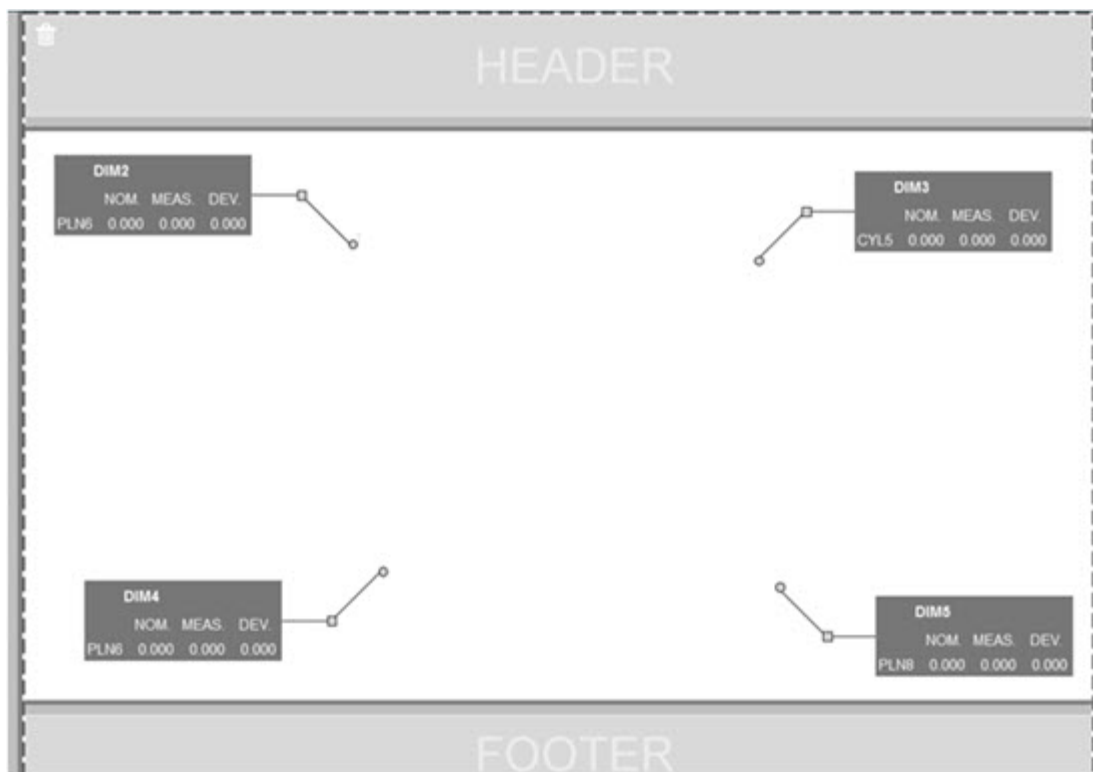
HEADER

DIM2

| | NOM. | MEAS. | DEV. |
|---|---|---|---|
| PLN6 | 0.000 | 0.000 | 0.000 |

DIM3

| | NOM. | MEAS. | DEV. |
|---|---|---|---|
| CYL5 | 0.000 | 0.000 | 0.000 |

DIM4

| | NOM. | MEAS. | DEV. |
|---|---|---|---|
| PLN6 | 0.000 | 0.000 | 0.000 |

DIM5

| | NOM. | MEAS. | DEV. |
|---|---|---|---|
| PLN8 | 0.000 | 0.000 | 0.000 |

FOOTER